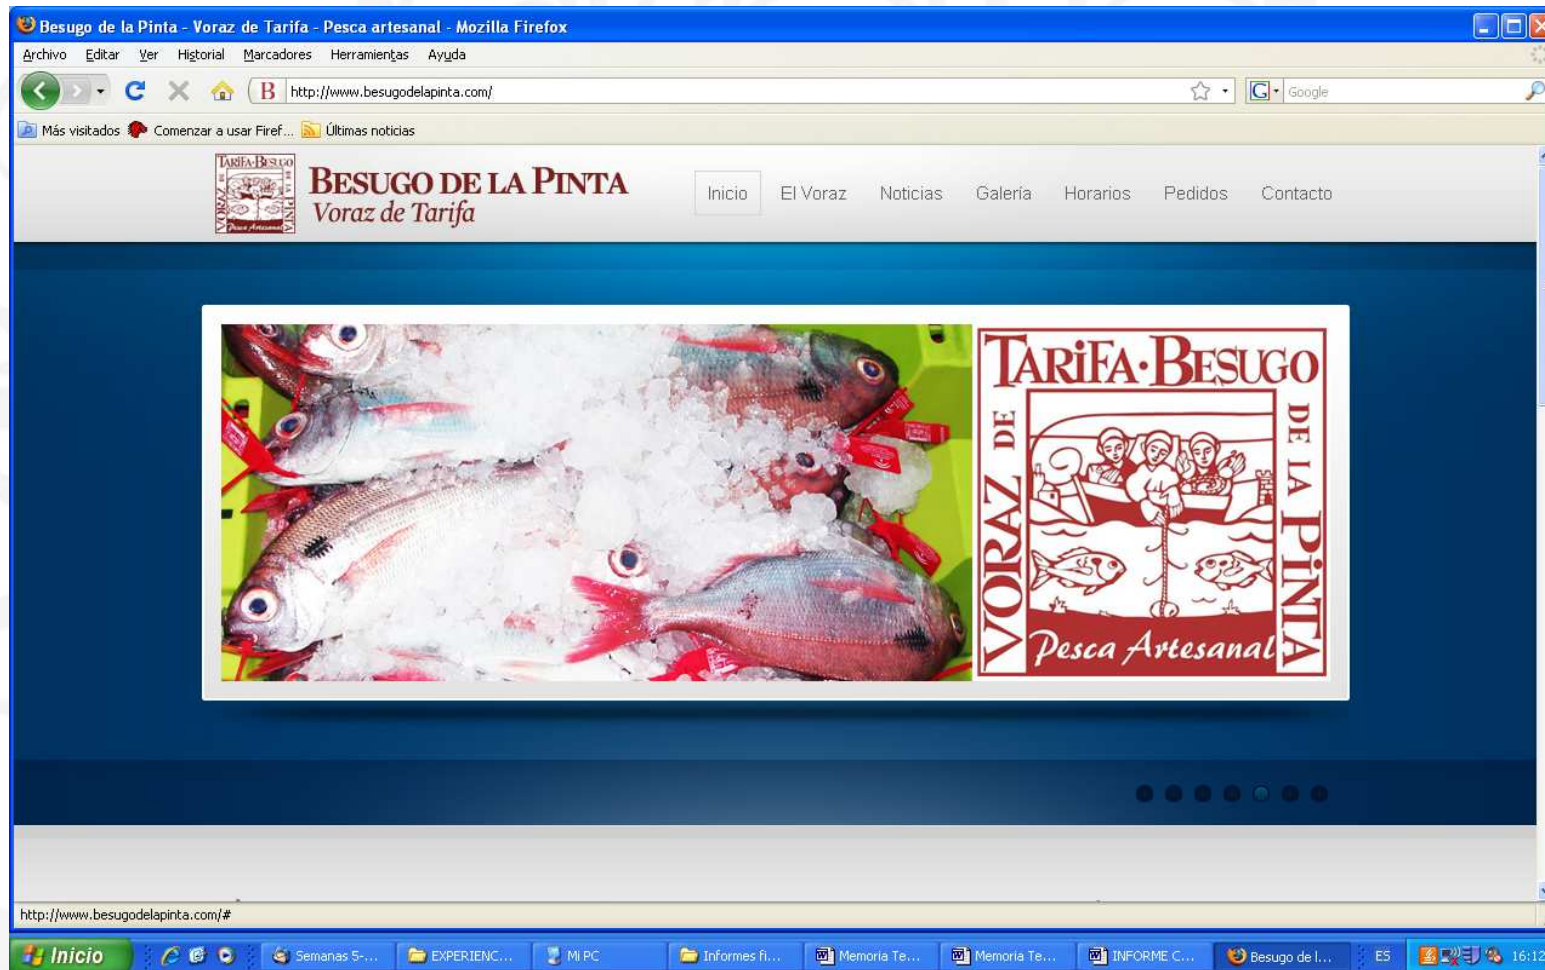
Besugo de la Pinta - Voraz de Tarifa - Pesca artesanal - Mozilla Firefox

Archivo Editar Ver Historial Marcadores Herramientas Ayuda

http://www.besugodelapinta.com/

Google

Más visitados Comenzar a usar Firef... Últimas noticias

TARIFA·BESUGO VORAZ DE LA PINTA Pesca Artesanal

BESUGO DE LA PINTA
Voraz de Tarifa

Inicio El Voraz Noticias Galería Horarios Pedidos Contacto

TARIFA·BESUGO
VORAZ DE
DE LA PINTA
Pesca Artesanal

http://www.besugodelapinta.com/#

Inicio Semanas 5-... EXPERIENC... Mi PC Informes fi... Memoria Te... Memoria Te... INFORME C... Besugo de l... ES 16:12